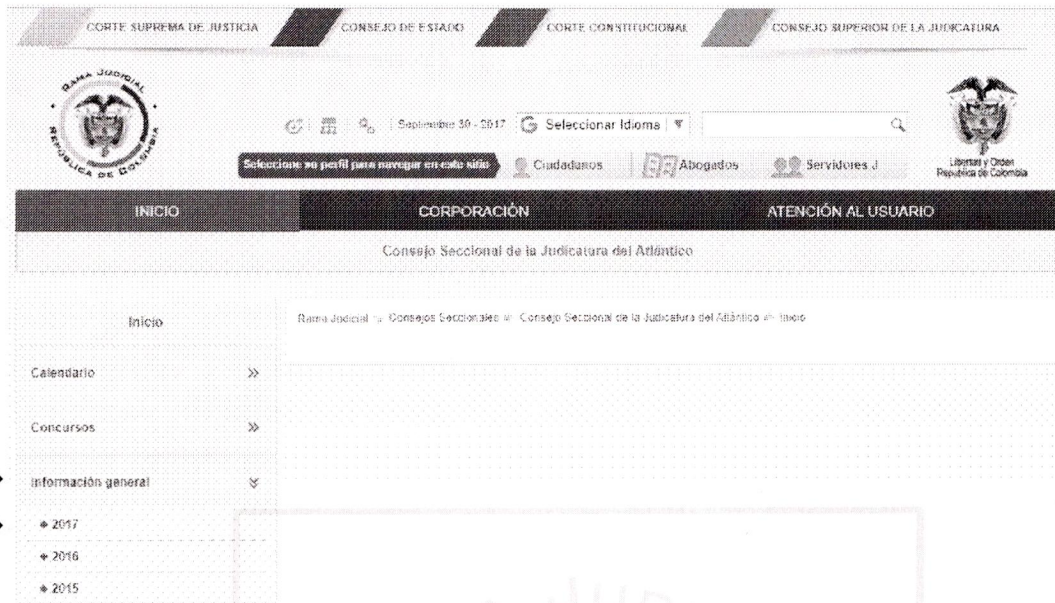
CORTE SUPREMA DE JUSTICIA CONSEJO DE ESTADO CORTE CONSTITUCIONAL CONSEJO SUPERIOR DE LA JUDICATURA

RAMA JUDICIAL REPÚBLICA DE COLOMBIA

Septiembre 30 - 2017 Seleccionar Idioma ▼

Seleccione su perfil para navegar en este sitio Ciudadanos Abogados Servidores J

Libertad y Orden República de Colombia

INICIO CORPORACIÓN ATENCIÓN AL USUARIO

Consejo Seccional de la Judicatura del Atlántico

Inicio

Rama Judicial » Consejos Seccionales » Consejo Seccional de la Judicatura del Atlántico » Inicio

Calendario »

Concursos »

Información general ¥

2017

2016

2015